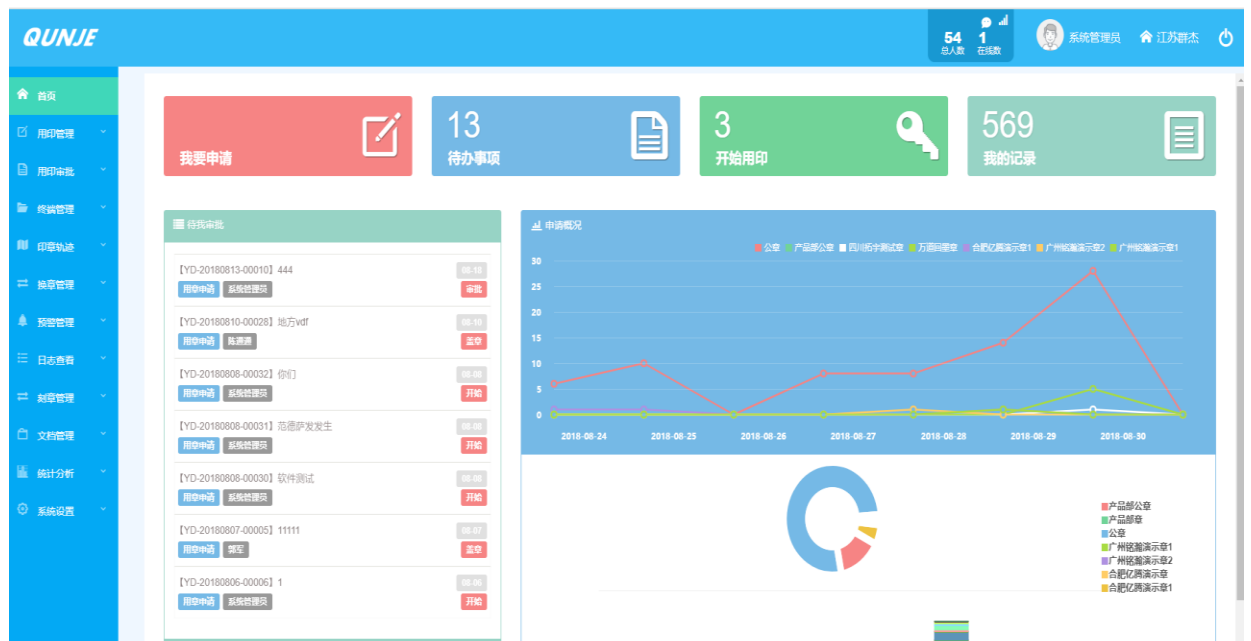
QUNJE

54 总人数
1 在线数
系统管理员
江苏群杰

首页
用印管理
用印审批
终端管理
印章轨迹
换章管理
预警管理
日志查看
刻章管理
文档管理
统计分析
系统设置

我要申请
13 待办事项
3 开始用印
569 我的记录

待我审批

【YD-20180813-00010】444
用章申请 系统管理员
08-13 审批

【YD-20180810-00028】地方vdf
用章申请 陈潇潇
08-10 盖章

【YD-20180808-00032】你们
用章申请 系统管理员
08-08 开始

【YD-20180808-00031】范德萨发发生
用章申请 系统管理员
08-08 开始

【YD-20180808-00030】软件测试
用章申请 系统管理员
08-08 开始

【YD-20180807-00005】11111
用章申请 郭军
08-07 盖章

【YD-20180806-00006】1
用章申请 系统管理员
08-06 开始

申请概况

公章 产品部公章 四川拓宇测试章 万润园章 合肥亿腾演示章1 广州铭瀚演示章2 广州铭瀚演示章1

30
25
20
15
10
5
0

2018-08-24 2018-08-25 2018-08-26 2018-08-27 2018-08-28 2018-08-29 2018-08-30

产品部公章
产品部章
公章
广州铭瀚演示章1
广州铭瀚演示章2
合肥亿腾演示章
合肥亿腾演示章1